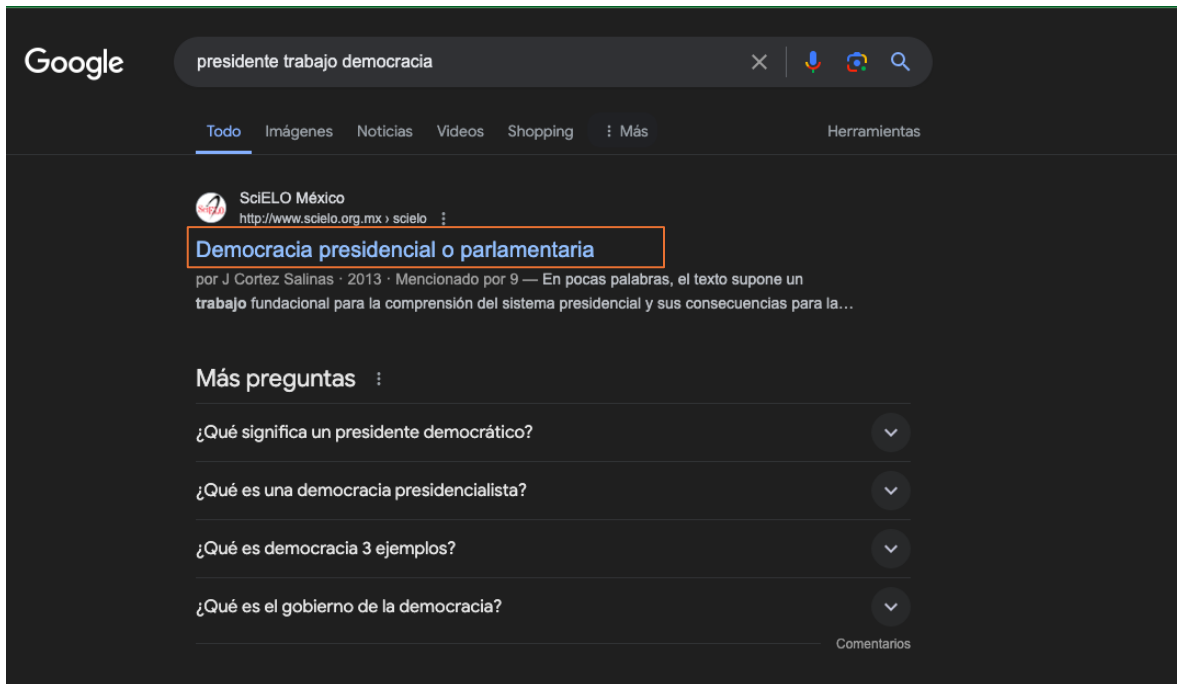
Google

presidente trabajo democracia

Todo Imágenes Noticias Videos Shopping ⋮ Más Herramientas

SciELO México
http://www.scielo.org.mx › scielo

Democracia presidencial o parlamentaria

por J Cortez Salinas · 2013 · Mencionado por 9 — En pocas palabras, el texto supone un trabajo fundacional para la comprensión del sistema presidencial y sus consecuencias para la…

Más preguntas

¿Qué significa un presidente democrático?

¿Qué es una democracia presidencialista?

¿Qué es democracia 3 ejemplos?

¿Qué es el gobierno de la democracia?

Comentarios